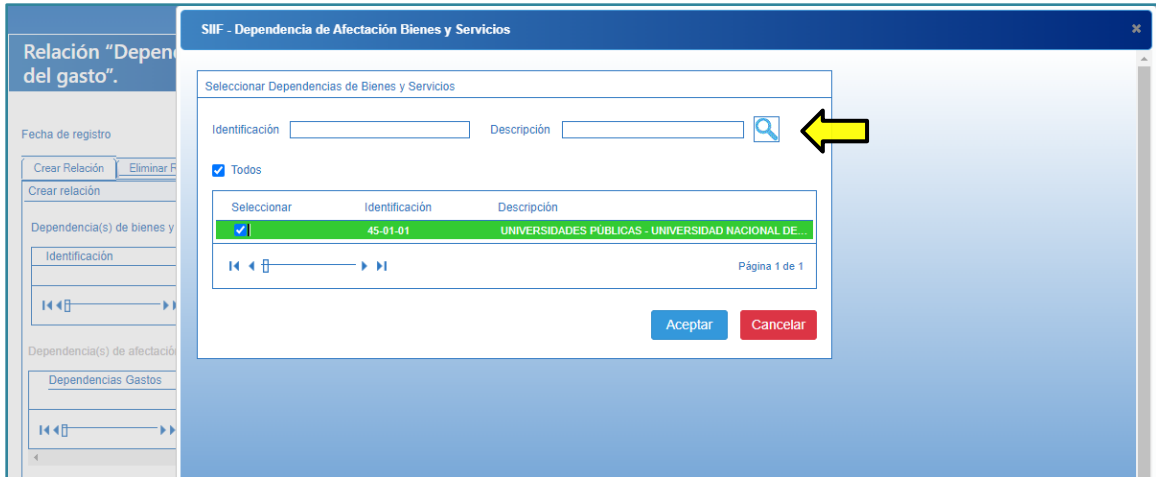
Relación "Depen
del gasto".

Fecha de registro

Crear Relación | Eliminar R

Crear relación

Dependencia(s) de bienes y

Identificación

Dependencia(s) de afectació

Dependencias Gastos

SIIF - Dependencia de Afectación Bienes y Servicios

×

Seleccionar Dependencias de Bienes y Servicios

Identificación

Descripción

Todos

| Seleccionar | Identificación | Descripción |
|---|---|---|
| ✓ | 45-01-01 | UNIVERSIDADES PÚBLICAS - UNIVERSIDAD NACIONAL DE... |

Página 1 de 1

Aceptar

Cancelar